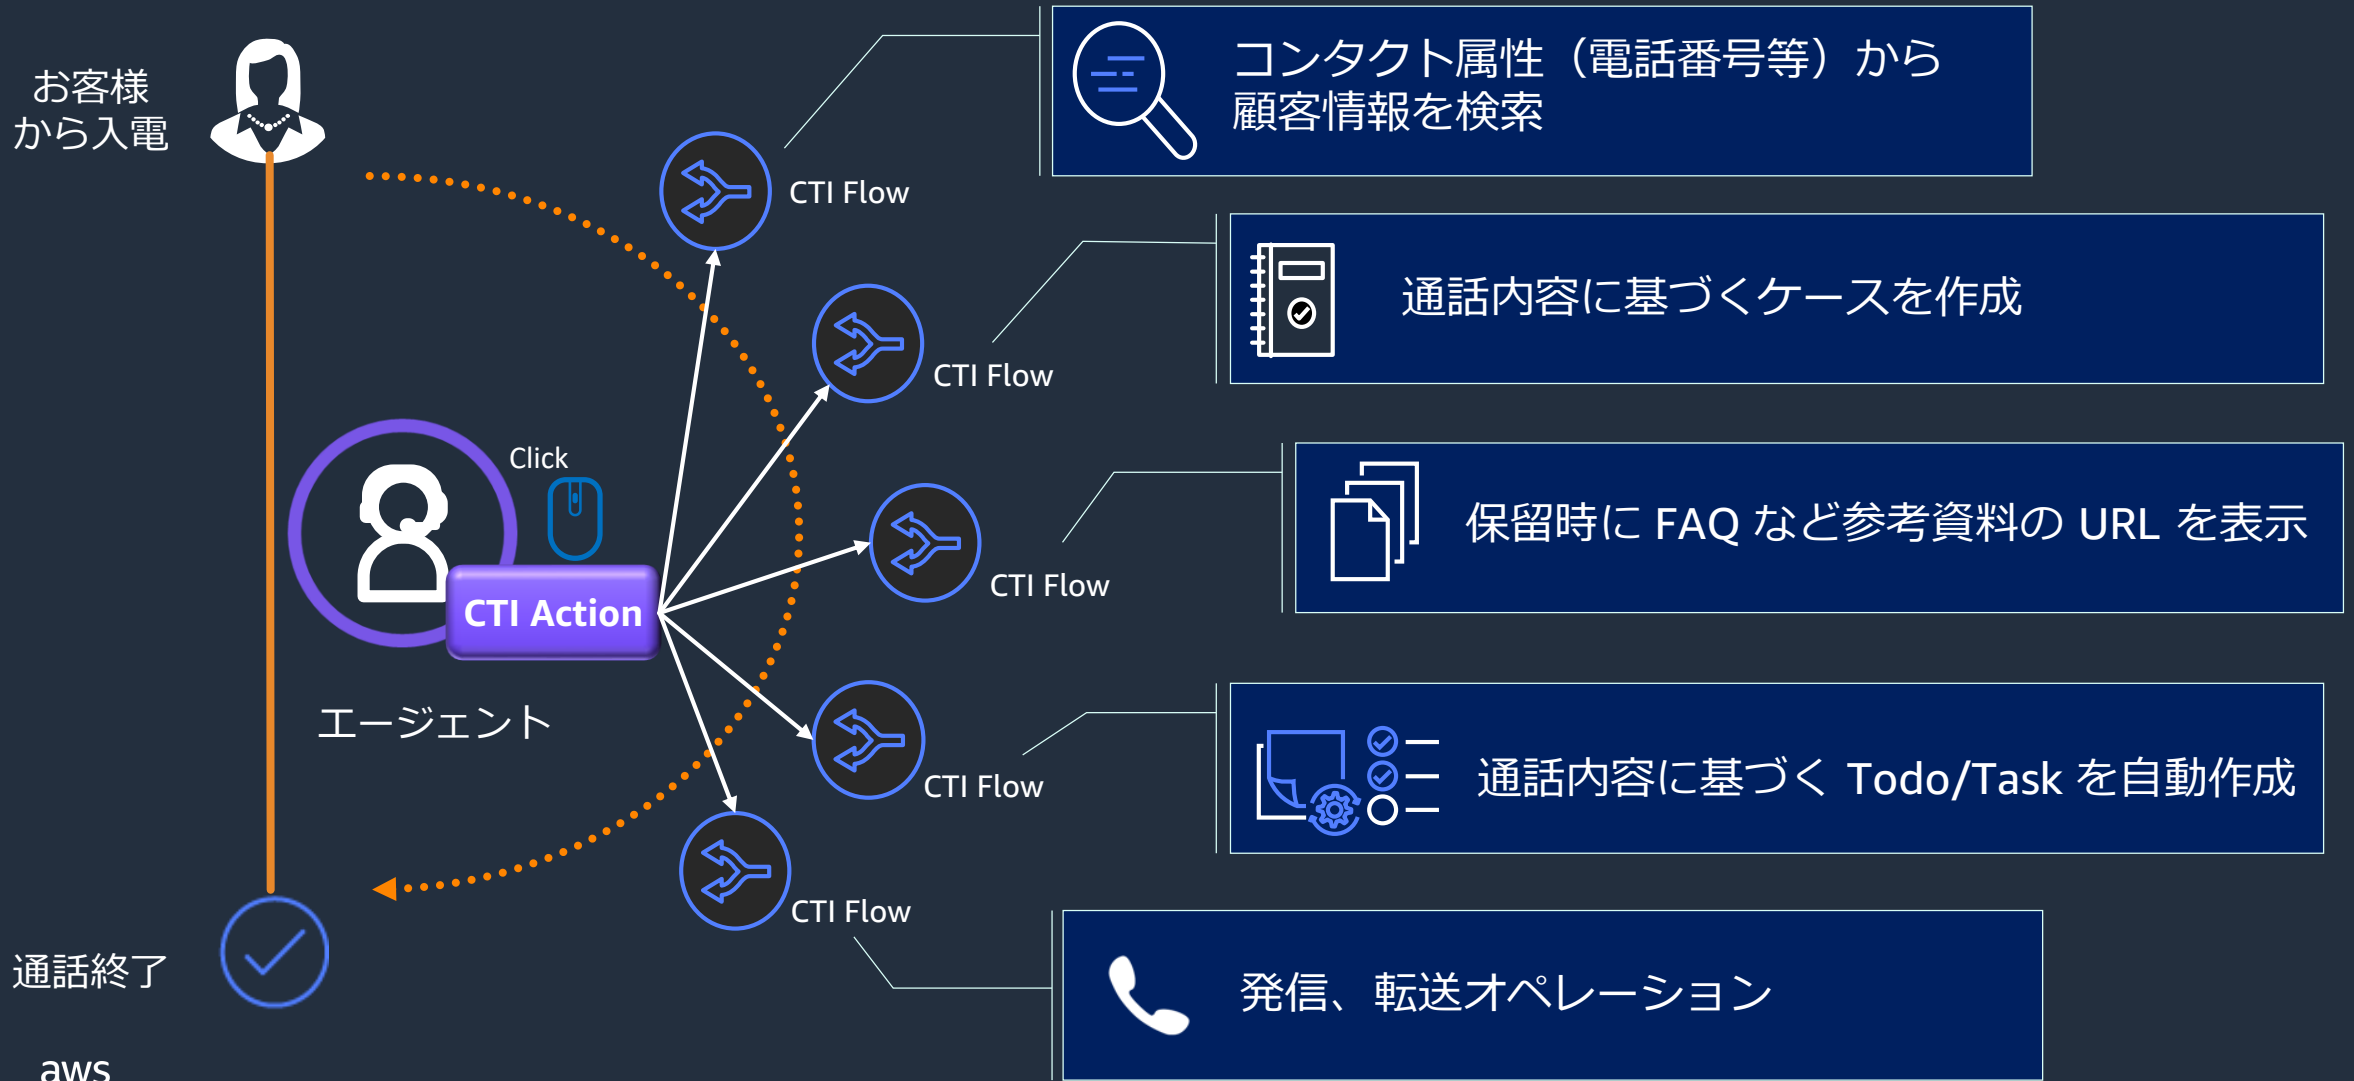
お客様
から入電

CTI Flow

コンタクト属性（電話番号等）から
顧客情報を検索

CTI Flow

通話内容に基づくケースを作成

Click

CTI Action

CTI Flow

保留時に FAQ など参考資料の URL を表示

エージェント

CTI Flow

通話内容に基づく Todo/Task を自動作成

CTI Flow

発信、転送オペレーション

通話終了

aws